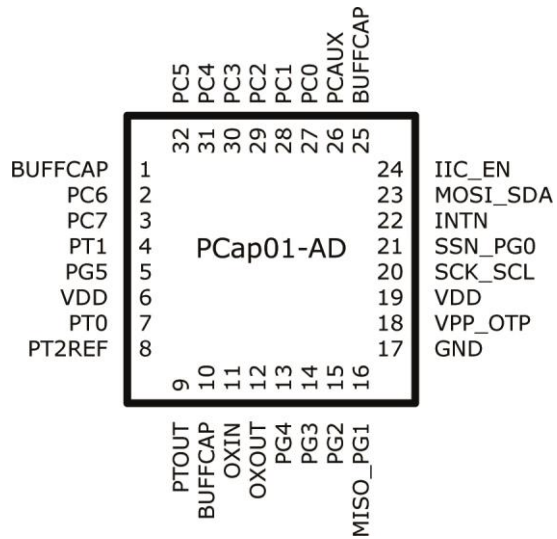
PC5 PC4 PC3 PC2 PC1 PC0 PCAUX BUFFCAP

32 31 30 29 28 27 26 25

BUFFCAP 1
PC6 2
PC7 3
PT1 4
PG5 5
VDD 6
PT0 7
PT2REF 8

PCap01-AD

24 IIC_EN
23 MOSI_SDA
22 INTN
21 SSN_PG0
20 SCK_SCL
19 VDD
18 VPP_OTP
17 GND

9 10 11 12 13 14 15 16

PTOUT BUFFCAP OXIN OXOUT PG4 PG3 PG2 MISO_PG1